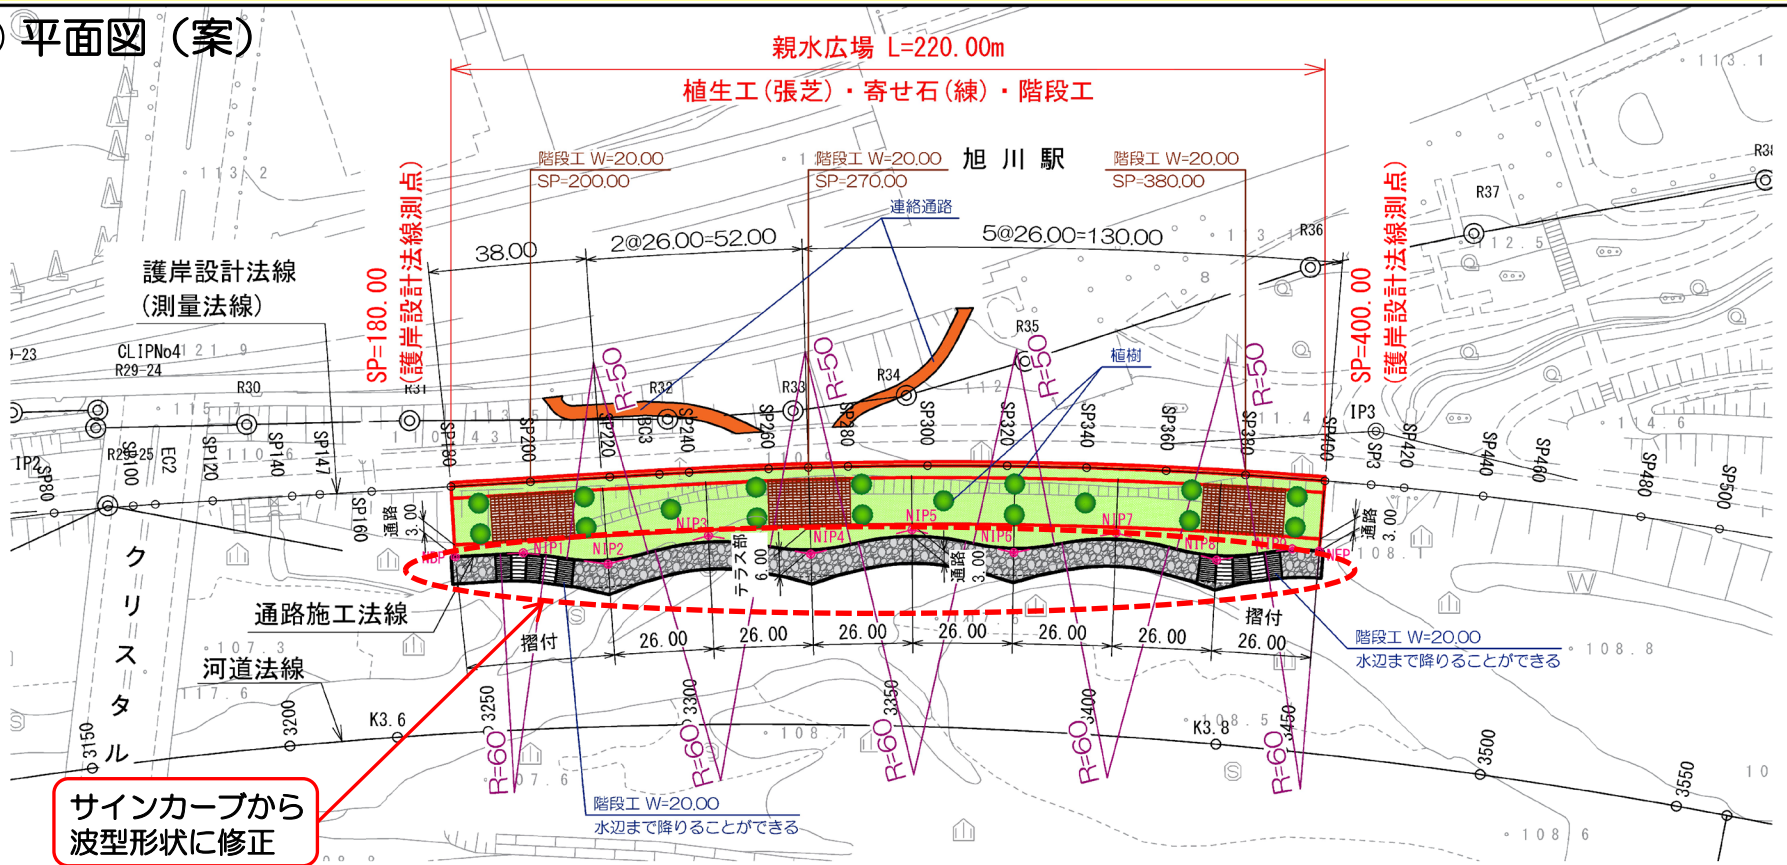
) 平面図（案）

親水広場 L=220.00m
植生工(張芝)・寄せ石(練)・階段工

階段工 W=20.00
SP=200.00

階段工 W=20.00
SP=270.00

旭 川 駅

階段工 W=20.00
SP=380.00

連絡通路

38.00
2@26.00=52.00
5@26.00=130.00

SP=180.00 (護岸設計法線測点)
SP=400.00 (護岸設計法線測点)

護岸設計法線
(測量法線)

CLIPNo4
R29-24
R30
R31
R32
R33
R34
R35
R36
R37
植樹

R=50
R=50
R=50
R=50

IP2
IP3
SP80
SP100
EC2
SP120
SP140
SP147
SP160
SP180
SP200
SP220
BC3
SP240
SP260
SP280
SP300
SP320
SP340
SP360
SP380
SP400
SP420
SP440
SP460
SP480
SP500

通路 3.00
通路 3.00
テラス部 6.00
通路 3.00

NBP NIP1 NIP2 NIP3 NIP4 NIP5 NIP6 NIP7 NIP8 NIP9 NEP

通路施工法線
河道法線
クリスタル

摺付
摺付
26.00 26.00 26.00 26.00 26.00 26.00 26.00

階段工 W=20.00
水辺まで降りることができる

K3.6
K3.8
3150
3200
3250
3300
3350
3400
3450
3500
3550

R=60
R=60
R=60
R=60
R=60

階段工 W=20.00
水辺まで降りることができる

サインカーブから
波型形状に修正